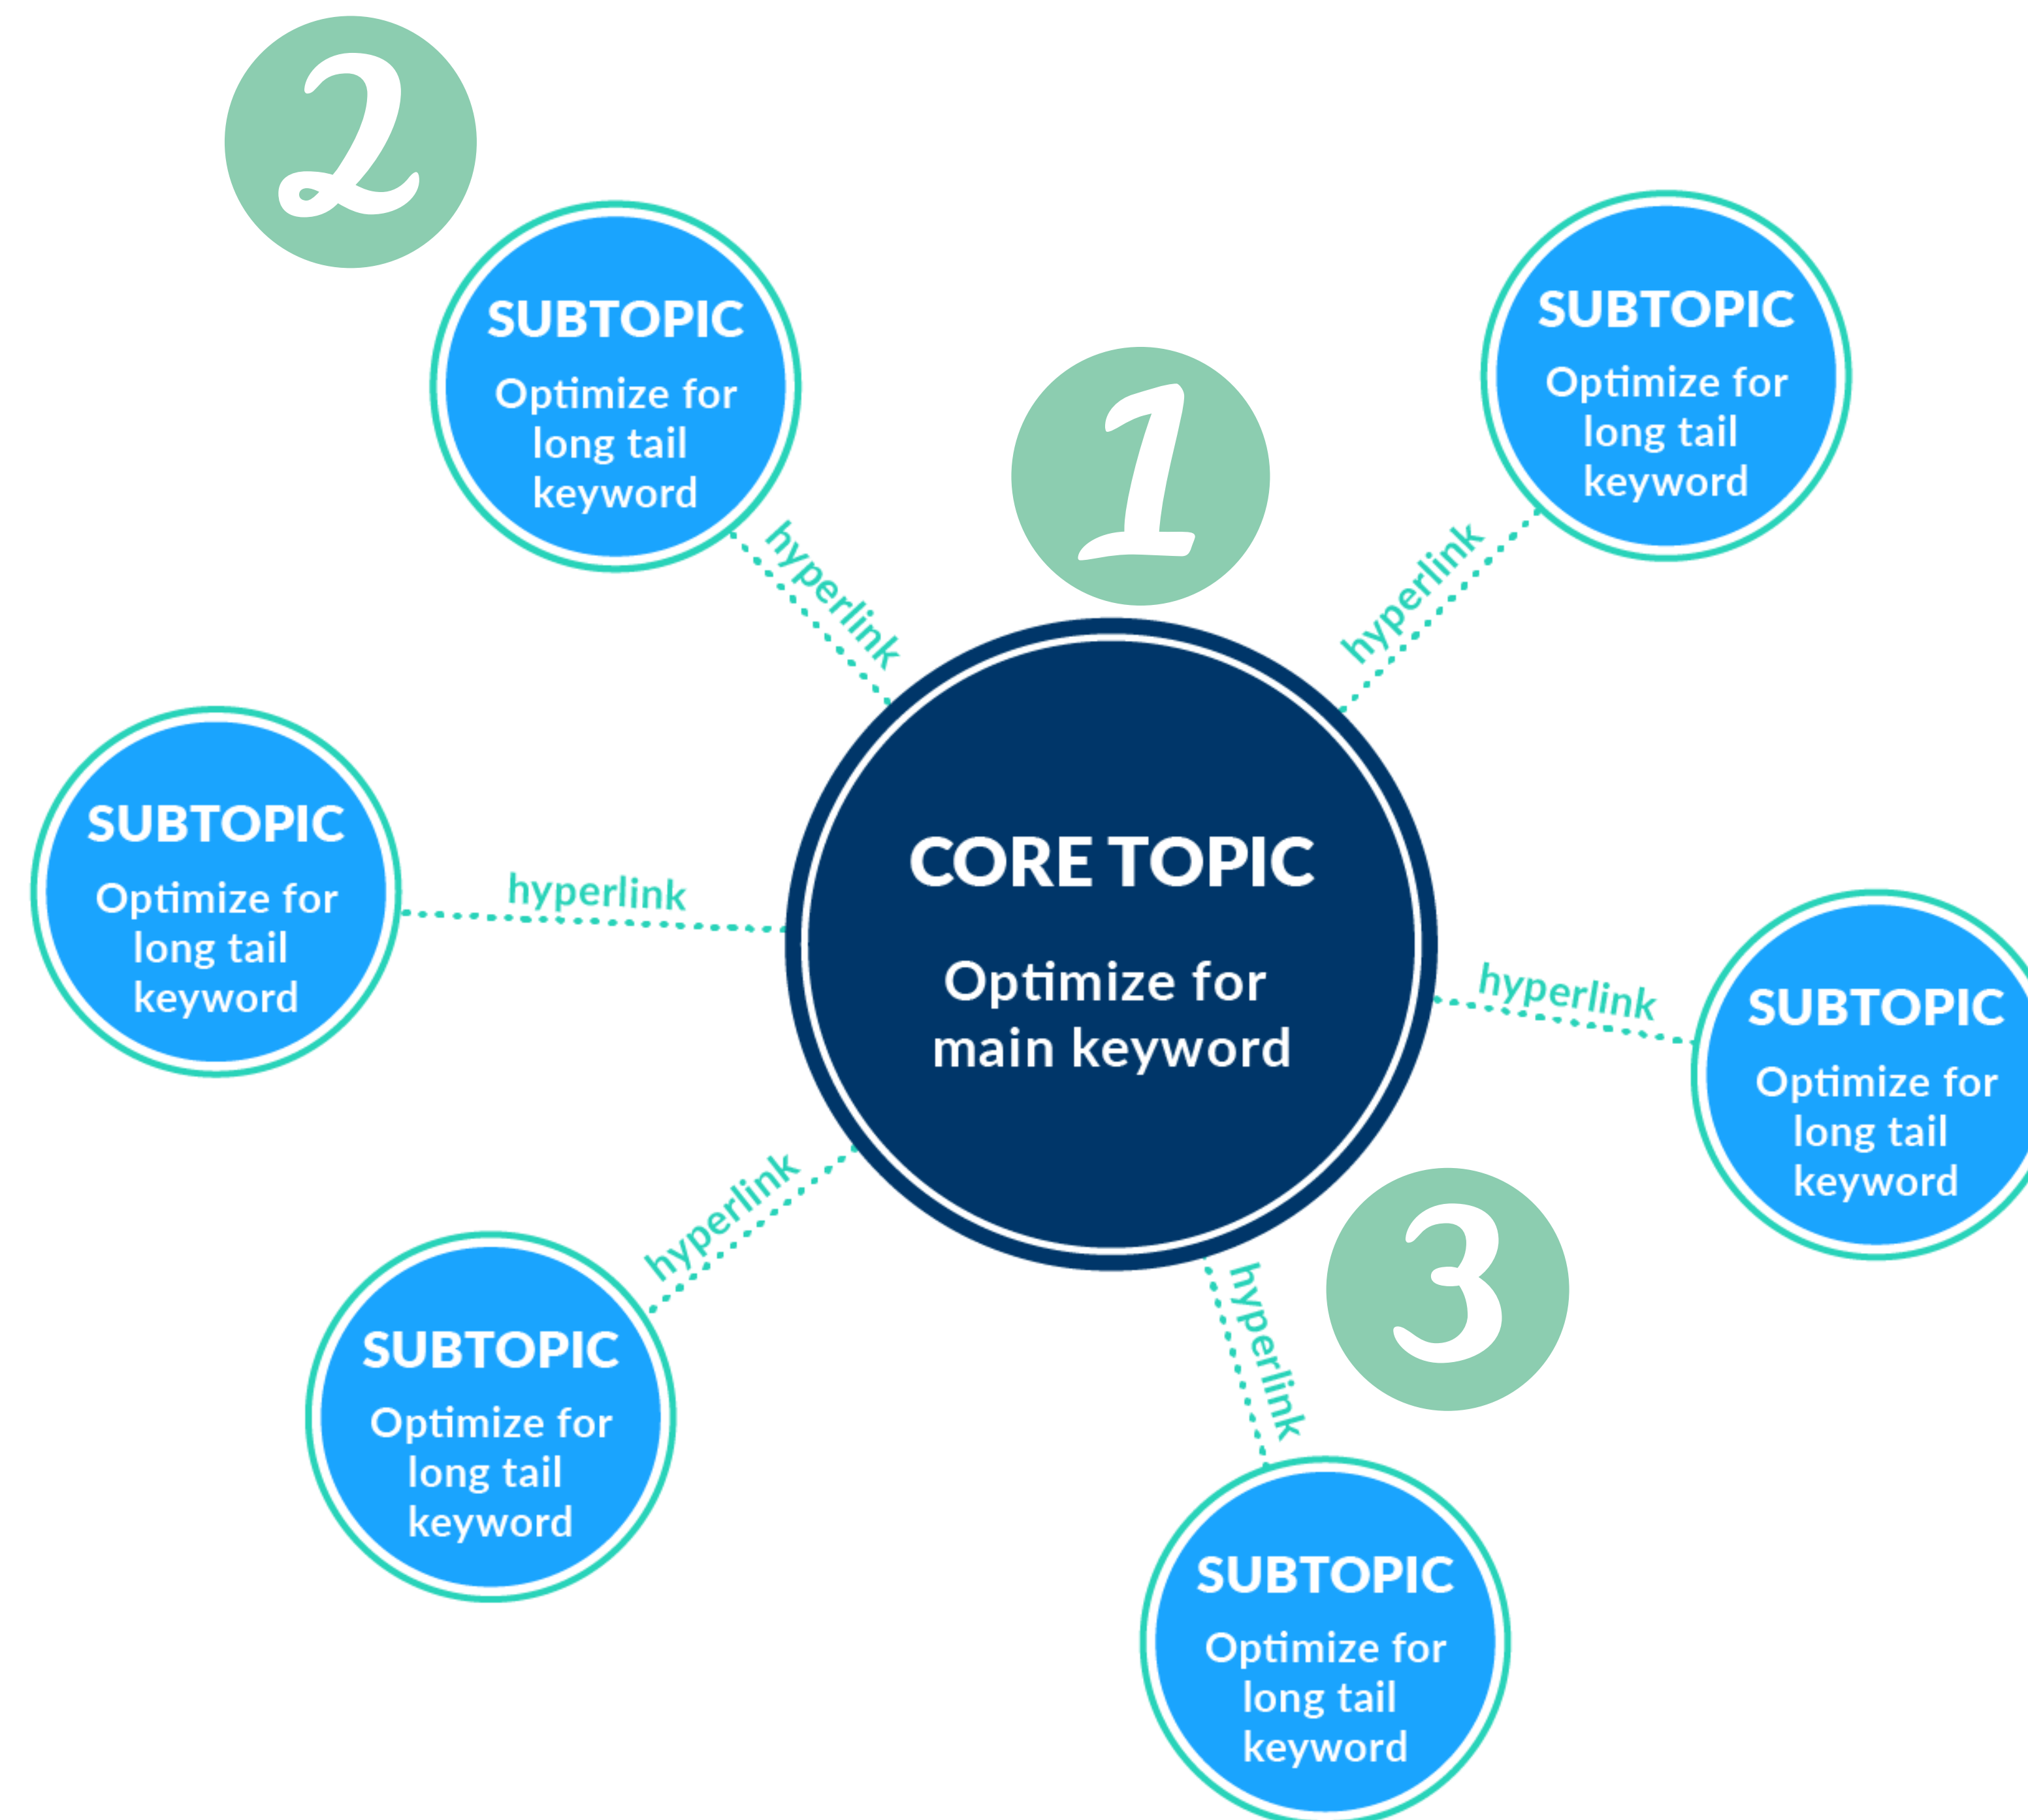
2

SUBTOPIC
Optimize for long tail keyword

1

SUBTOPIC
Optimize for long tail keyword

hyperlink

hyperlink

SUBTOPIC
Optimize for long tail keyword

hyperlink

CORE TOPIC
Optimize for main keyword

hyperlink

SUBTOPIC
Optimize for long tail keyword

hyperlink

3

hyperlink

SUBTOPIC
Optimize for long tail keyword

SUBTOPIC
Optimize for long tail keyword